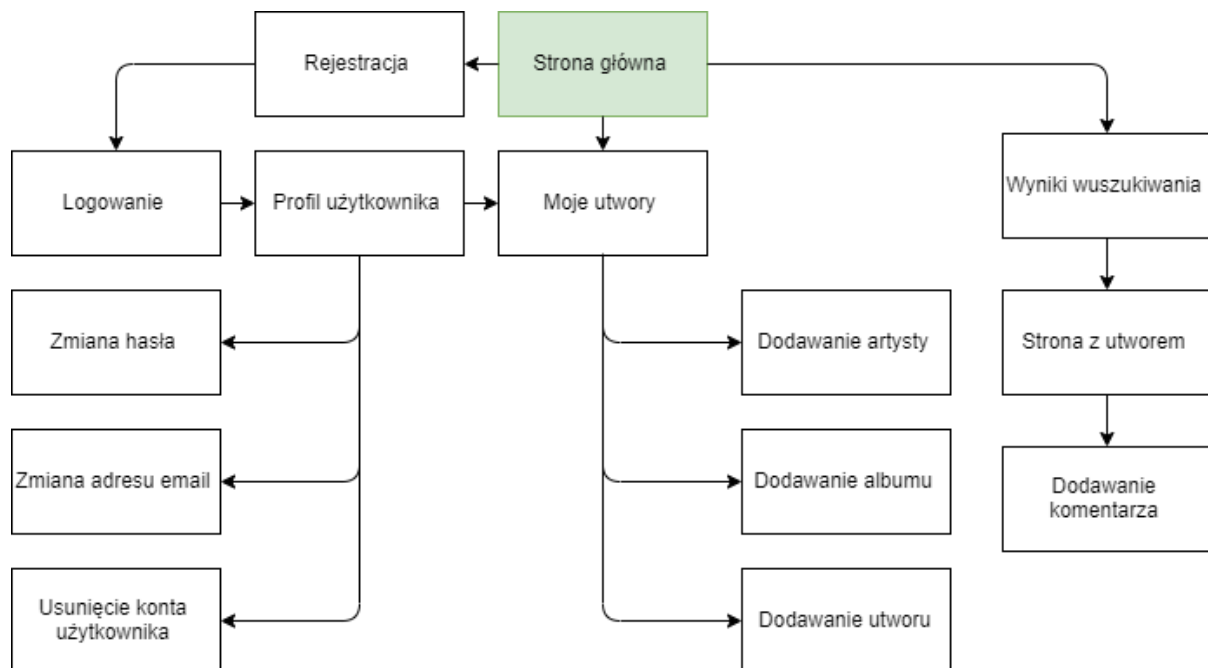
Rejestracja

Strona główna

Logowanie

Profil użytkownika

Moje utwory

Wyniki wuszukiwania

Zmiana hasła

Dodawanie artysty

Strona z utworem

Zmiana adresu email

Dodawanie albumu

Dodawanie komentarza

Usunięcie konta użytkownika

Dodawanie utworu